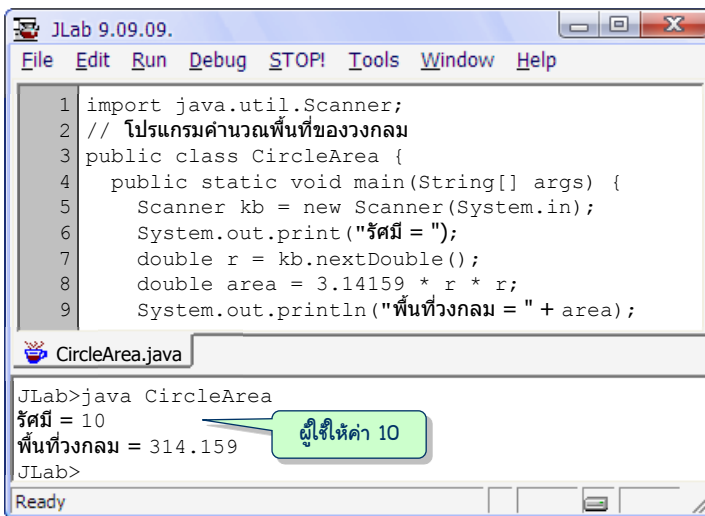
JLab 9.09.09.

File Edit Run Debug STOP! Tools Window Help

1 import java.util.Scanner;
2 // โปรแกรมคำนวณพื้นที่ของวงกลม
3 public class CircleArea {
4 public static void main(String[] args) {
5 Scanner kb = new Scanner(System.in);
6 System.out.print("รัศมี = ");
7 double r = kb.nextDouble();
8 double area = 3.14159 * r * r;
9 System.out.println("พื้นที่วงกลม = " + area);

CircleArea.java

JLab>java CircleArea
รัศมี = 10
พื้นที่วงกลม = 314.159
JLab>

ผู้ใช้ให้ค่า 10

Ready